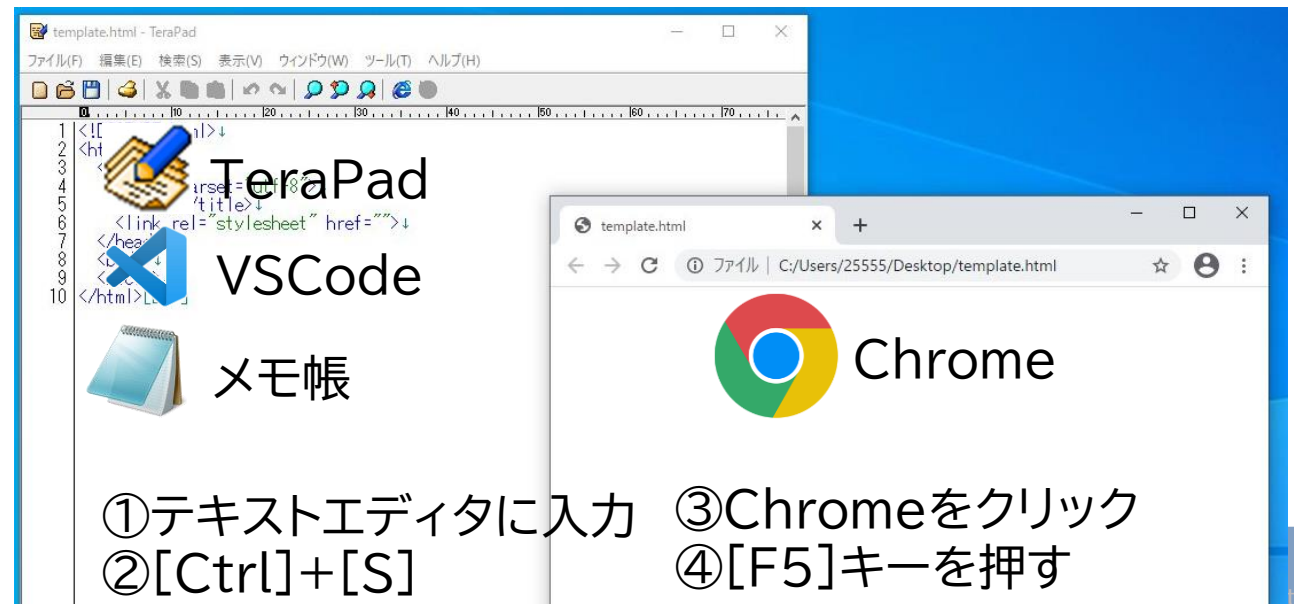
template.html - TeraPad

ファイル(F) 編集(E) 検索(S) 表示(V) ウィンドウ(W) ツール(T) ヘルプ(H)

0 10 20 30 40 50 60 70

1 <![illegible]l>↓
2 <ht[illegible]
3 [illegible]
4 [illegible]arset="utf-8">
5 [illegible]/title>↓
6 <link rel="stylesheet" href="">↓
7 </hea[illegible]
8 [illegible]
9 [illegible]
10 </html>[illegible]

TeraPad

VSCode

メモ帳

template.html

ファイル | C:/Users/25555/Desktop/template.html

Chrome

①テキストエディタに入力
②[Ctrl]+[S]

③Chromeをクリック
④[F5]キーを押す